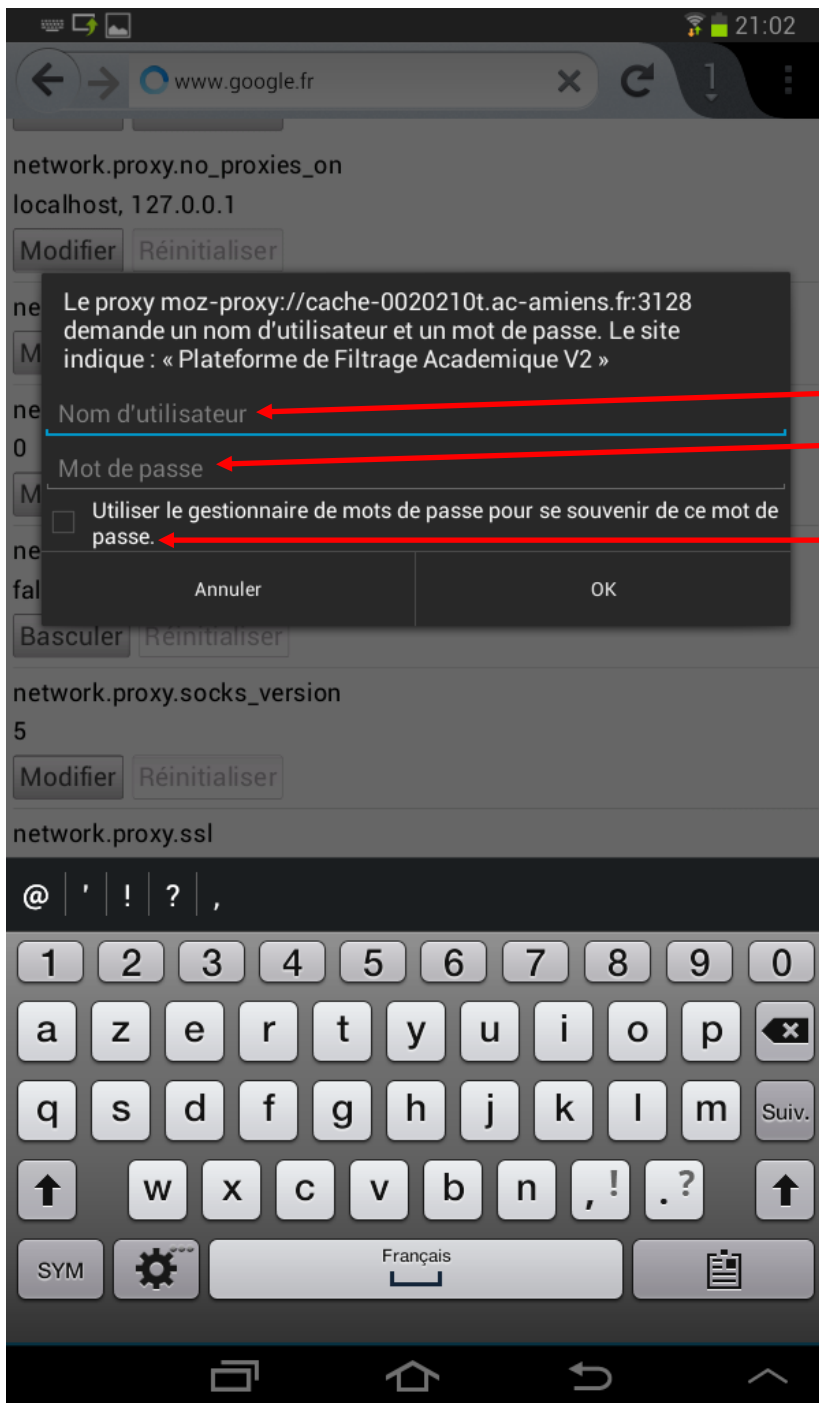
21:02

www.google.fr

1

network.proxy.no_proxies_on

localhost, 127.0.0.1

Modifier Réinitialiser

ne

M

ne

0

M

ne

fal

Le proxy moz-proxy://cache-0020210t.ac-amiens.fr:3128 demande un nom d'utilisateur et un mot de passe. Le site indique : « Plateforme de Filtrage Academique V2 »

Nom d'utilisateur

Mot de passe

Utiliser le gestionnaire de mots de passe pour se souvenir de ce mot de passe.

Annuler

OK

Basculer Réinitialiser

network.proxy.socks_version

5

Modifier Réinitialiser

network.proxy.ssl

@ ' ! ? ,

1 2 3 4 5 6 7 8 9 0

a z e r t y u i o p

q s d f g h j k l m Suiv.

w x c v b n , ! . ?

SYM Français